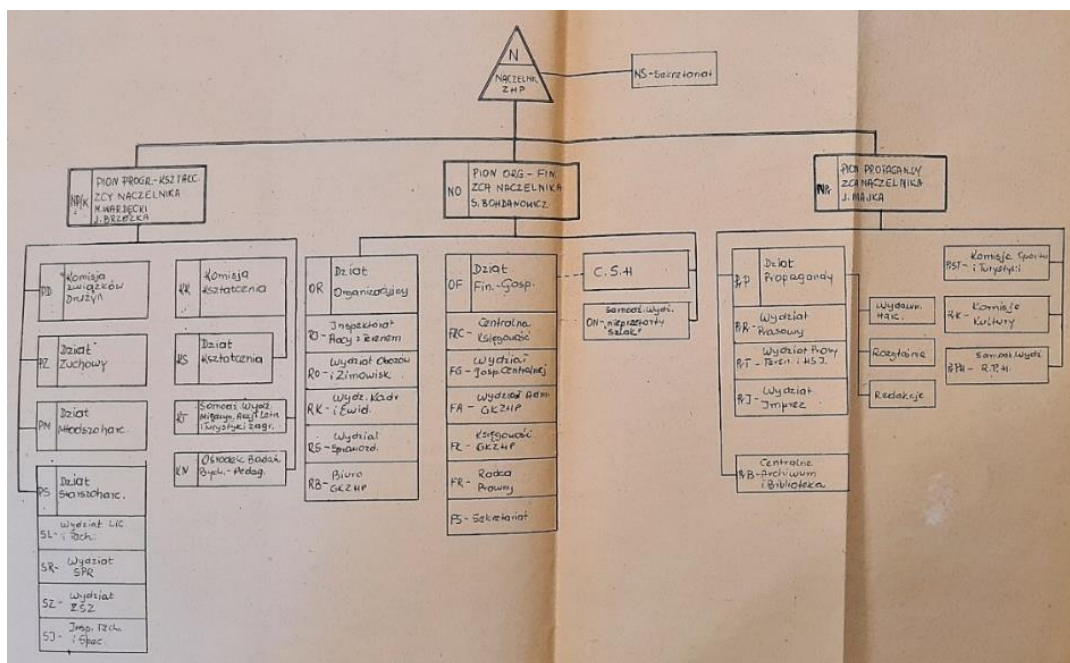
N
NACZELNIK ZHP

NS - Sekretariat

NP/K
PION PROGR.-KSZTAŁC.
ZCY NACZELNIKA
H. HAREJECKI
J. BRZESKA

NO
PION ORG.-FIN.
ZCA NACZELNIKA
S. BOHDANOWICZ

NPR
PION PROPAGANDY
ZCA NACZELNIKA
J. MAJKA

PD - Komisja Związków Drużyn

PZ - Dział Zuchowy

PH - Dział Młodzoharc.

PS - Dział Starszoharc.

SL - Wydział LIC i Pach.

SR - Wydział SPR

SZ - Wydział ZSZ

SJ - Insp. Tzch. i Spec.

KK - Komisja Kształcenia

KS - Dział Kształcenia

KT - Samodz. Wydz. Współpracy Zagr. i Turystyki Zagr.

KN - Ośrodek Badań Psych.-Pedag.

OR - Dział Organizacyjny

RO - Inspektorat Pracy z Terenem

RO - Wydział Obozów i Zimowisk

RK - Wydz. Kadr i Ewid.

RS - Wydział Sprawozd.

RB - Biuro GKZHP

OF - Dział Fin.-Gosp.

FKC - Centralna Księgowość

FG - Wydział Gosp. Centralnej

FA - Wydział Adm. GKZHP

FK - Księgowość GKZHP

FR - Radca Prawny

FS - Sekretariat

C.S.H

ON - Samodz. wydz. „niezłomny szlak”

PrP - Dział Propagandy

PR - Wydział Prasowy

PrT - Wydział Prop. Teren. i HSJ.

PJ - Wydział Imprez

PB - Centralne Archiwum i Biblioteka

Wydawn. Harc.

Rozgłośnie

Redakcje

PST - Komisja Sportu i Turystyki

PK - Komisja Kultury

PPH - Samodz. wydz. R.P.H.